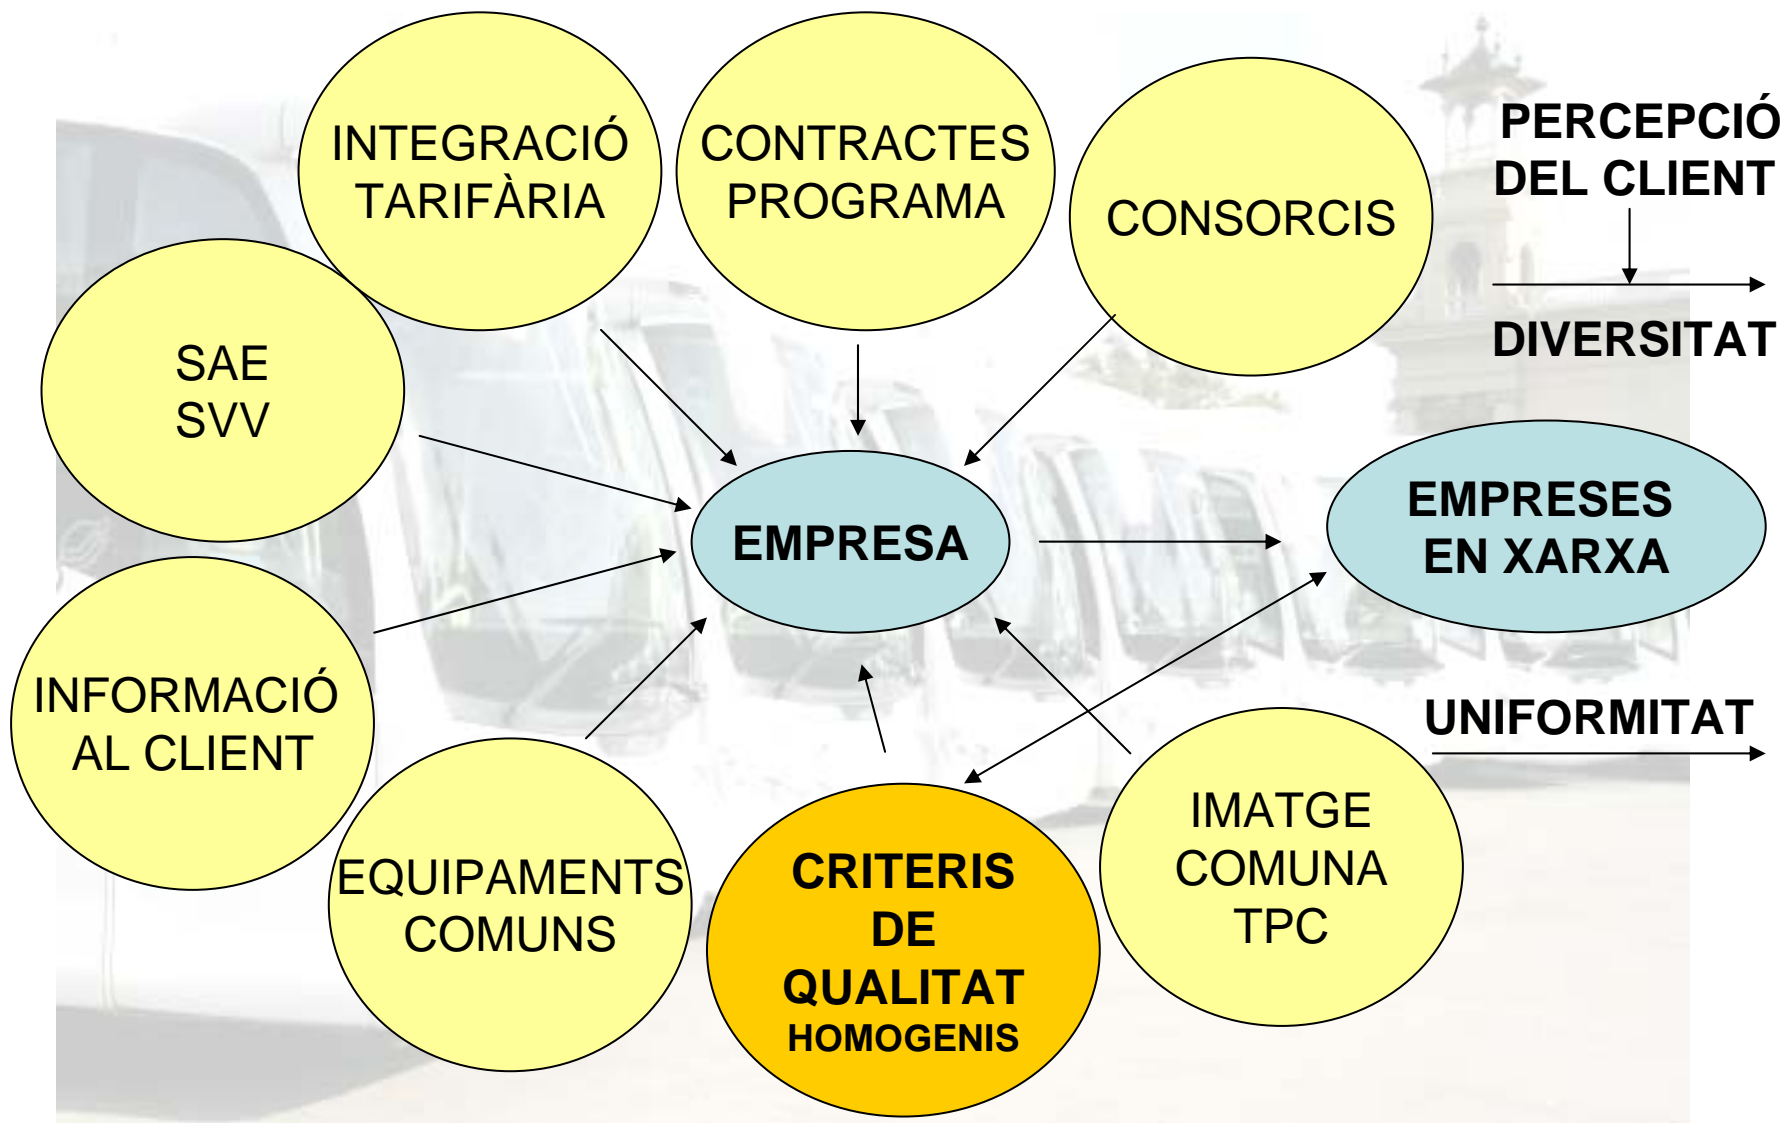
INTEGRACIÓ TARIFÀRIA

CONTRACTES PROGRAMA

CONSORCIS

PERCEPCIÓ DEL CLIENT

DIVERSITAT

SAE SVV

EMPRESA

EMPRESES EN XARXA

INFORMACIÓ AL CLIENT

UNIFORMITAT

EQUIPAMENTS COMUNS

CRITERIS DE QUALITAT HOMOGENIS

IMATGE COMUNA TPC